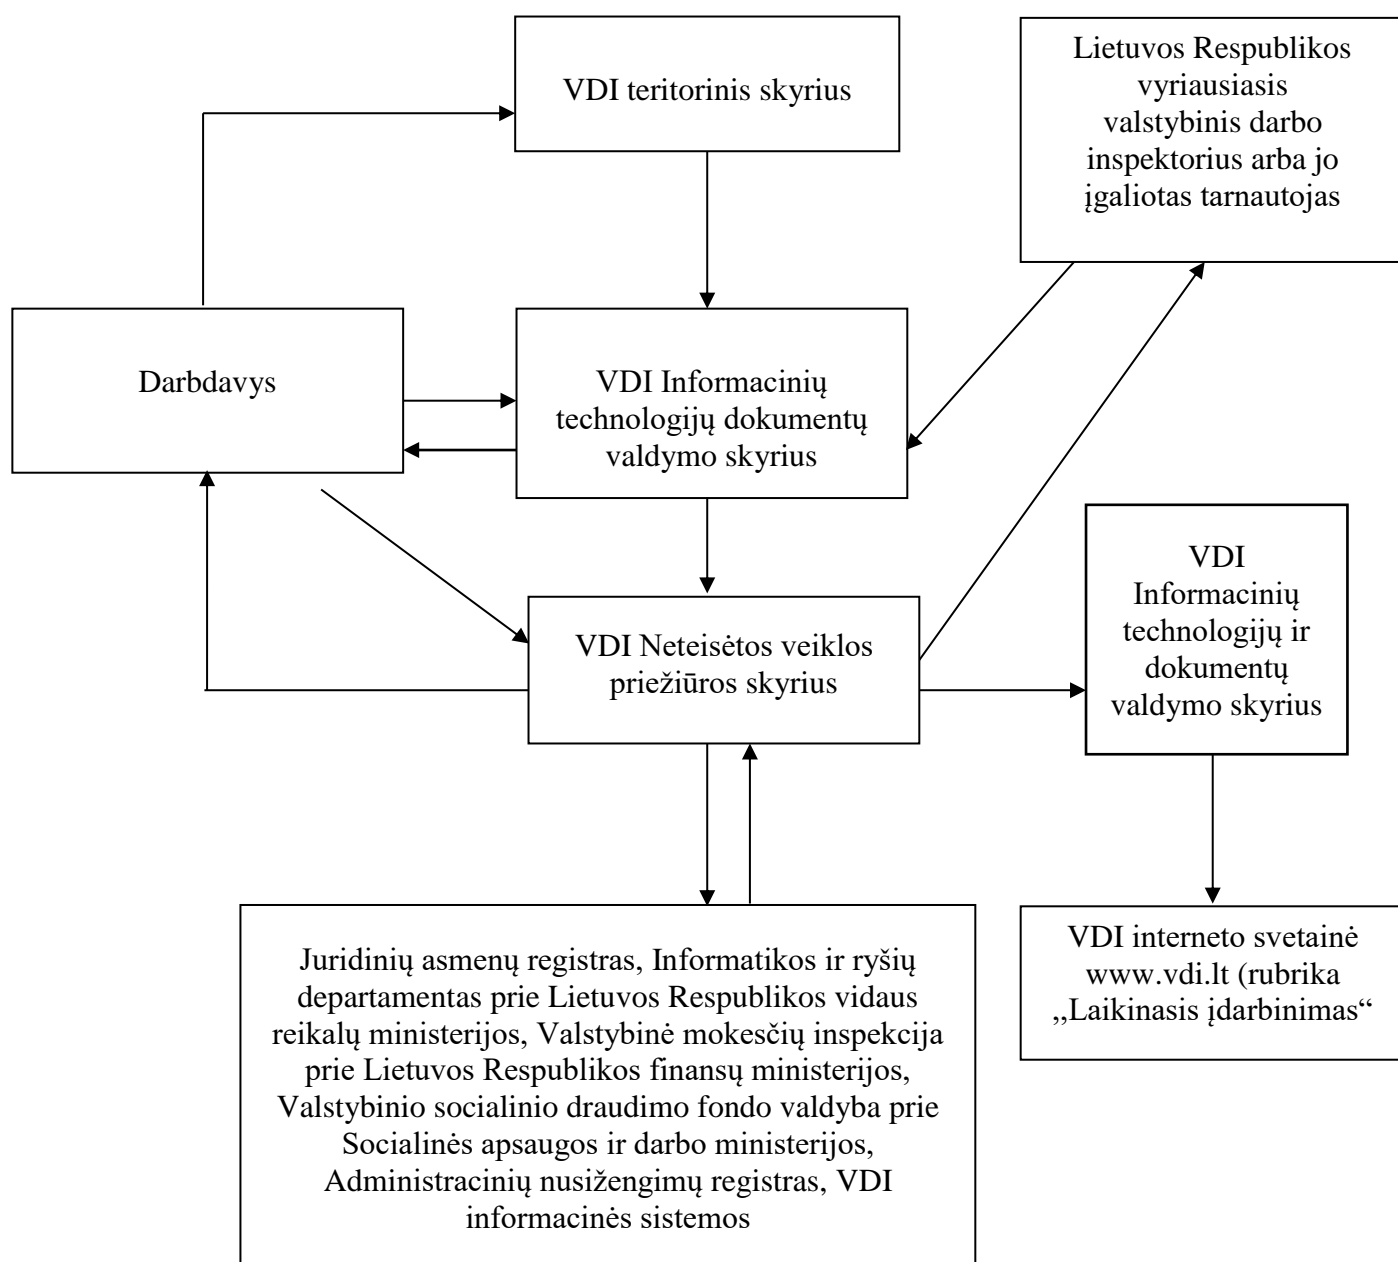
VDI teritorinis skyrius

Lietuvos Respublikos vyriausiasis valstybinis darbo inspektorius arba jo įgaliotas tarnautojas

Darbdavys

VDI Informacinių technologijų dokumentų valdymo skyrius

VDI Neteisėtos veiklos priežiūros skyrius

VDI Informacinių technologijų ir dokumentų valdymo skyrius

Juridinių asmenų registras, Informatikos ir ryšių departamentas prie Lietuvos Respublikos vidaus reikalų ministerijos, Valstybinė mokesčių inspekcija prie Lietuvos Respublikos finansų ministerijos, Valstybinio socialinio draudimo fondo valdyba prie Socialinės apsaugos ir darbo ministerijos, Administracinių nusižengimų registras, VDI informacinės sistemos

VDI interneto svetainė www.vdi.lt (rubrika ,,Laikinasis įdarbinimas“